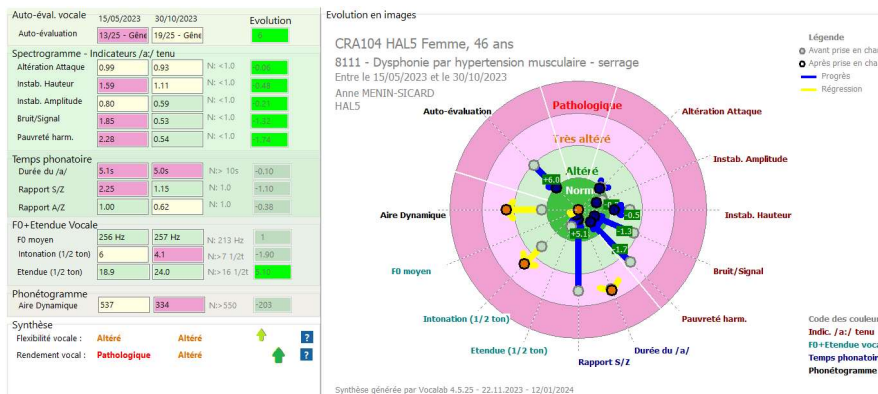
Auto-éval. vocale 15/05/2023 30/10/2023 Evolution

| | 15/05/2023 | 30/10/2023 | | Evolution |
|---|---|---|---|---|
| Auto-évaluation | 13/25 - Gêne | 19/25 - Gêne | | 6 |

Spectrogramme - Indicateurs /a:/ tenu

| | | | | |
|---|---|---|---|---|
| Altération Attaque | 0.99 | 0.93 | N: <1.0 | -0.06 |
| Instab. Hauteur | 1.59 | 1.11 | N: <1.0 | -0.48 |
| Instab. Amplitude | 0.80 | 0.59 | N: <1.0 | -0.21 |
| Bruit/Signal | 1.85 | 0.53 | N: <1.0 | -1.32 |
| Pauvreté harm. | 2.28 | 0.54 | N: <1.0 | -1.74 |

Temps phonatoire

| | | | | |
|---|---|---|---|---|
| Durée du /a/ | 5.1s | 5.0s | N:> 10s | -0.10 |
| Rapport S/Z | 2.25 | 1.15 | N: 1.0 | -1.10 |
| Rapport A/Z | 1.00 | 0.62 | N: 1.0 | -0.38 |

F0+Etendue Vocale

| | | | | |
|---|---|---|---|---|
| F0 moyen | 256 Hz | 257 Hz | N: 213 Hz | 1 |
| Intonation (1/2 ton) | 6 | 4.1 | N:>7 1/2t | -1.90 |
| Etendue (1/2 ton) | 18.9 | 24.0 | N:>16 1/2t | 5.10 |

Phonétogramme

| | | | | |
|---|---|---|---|---|
| Aire Dynamique | 537 | 334 | N:>550 | -203 |

Synthèse
Flexibilité vocale : Altéré Altéré ?
Rendement vocal : Pathologique Altéré ?

Evolution en images

CRA104 HAL5 Femme, 46 ans
8111 - Dysphonie par hypertension musculaire - serrage
Entre le 15/05/2023 et le 30/10/2023
Anne MENIN-SICARD
HAL5

Légende
Avant prise en cha
Après prise en cha
Progrès
Régression

Pathologique
Très altéré
Altéré
Normal
+6.0
+5.1
-0.5
-1.3
-1.7

Auto-évaluation
Altération Attaque
Instab. Amplitude
Aire Dynamique
Instab. Hauteur
F0 moyen
Bruit/Signal
Pauvreté harm.
Intonation (1/2 ton)
Etendue (1/2 ton)
Durée du /a/
Rapport S/Z

Code des couleur
Indic. /a:/ tenu
F0+Etendue voca
Temps phonatoir
Phonétogramme

Synthèse générée par Vocalab 4.5.25 - 22.11.2023 - 12/01/2024